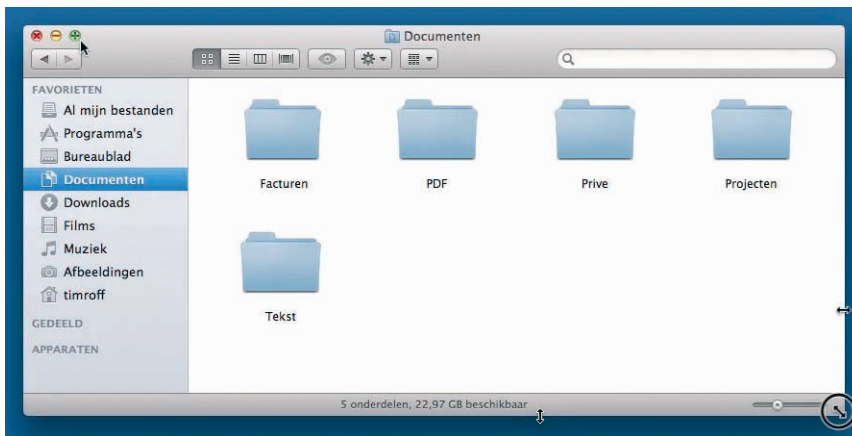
Documenten

FAVORIETEN
Al mijn bestanden
Programma's
Bureaublad
Documenten
Downloads
Films
Muziek
Afbeeldingen
timroff
GEDEELD
APPARATEN

Facturen
PDF
Prive
Projecten
Tekst

5 onderdelen, 22,97 GB beschikbaar